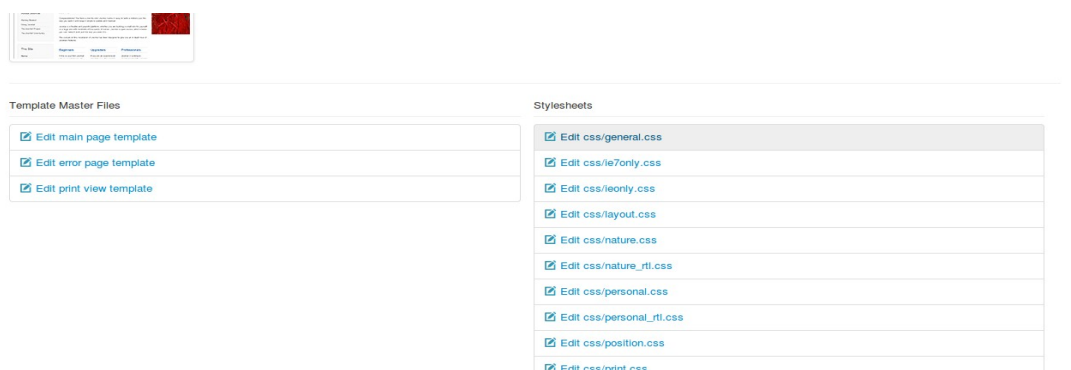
Template Master Files

Edit main page template

Edit error page template

Edit print view template

Stylesheets

Edit css/general.css

Edit css/ie7only.css

Edit css/ieonly.css

Edit css/layout.css

Edit css/nature.css

Edit css/nature_rtl.css

Edit css/personal.css

Edit css/personal_rtl.css

Edit css/position.css

Edit css/print.css